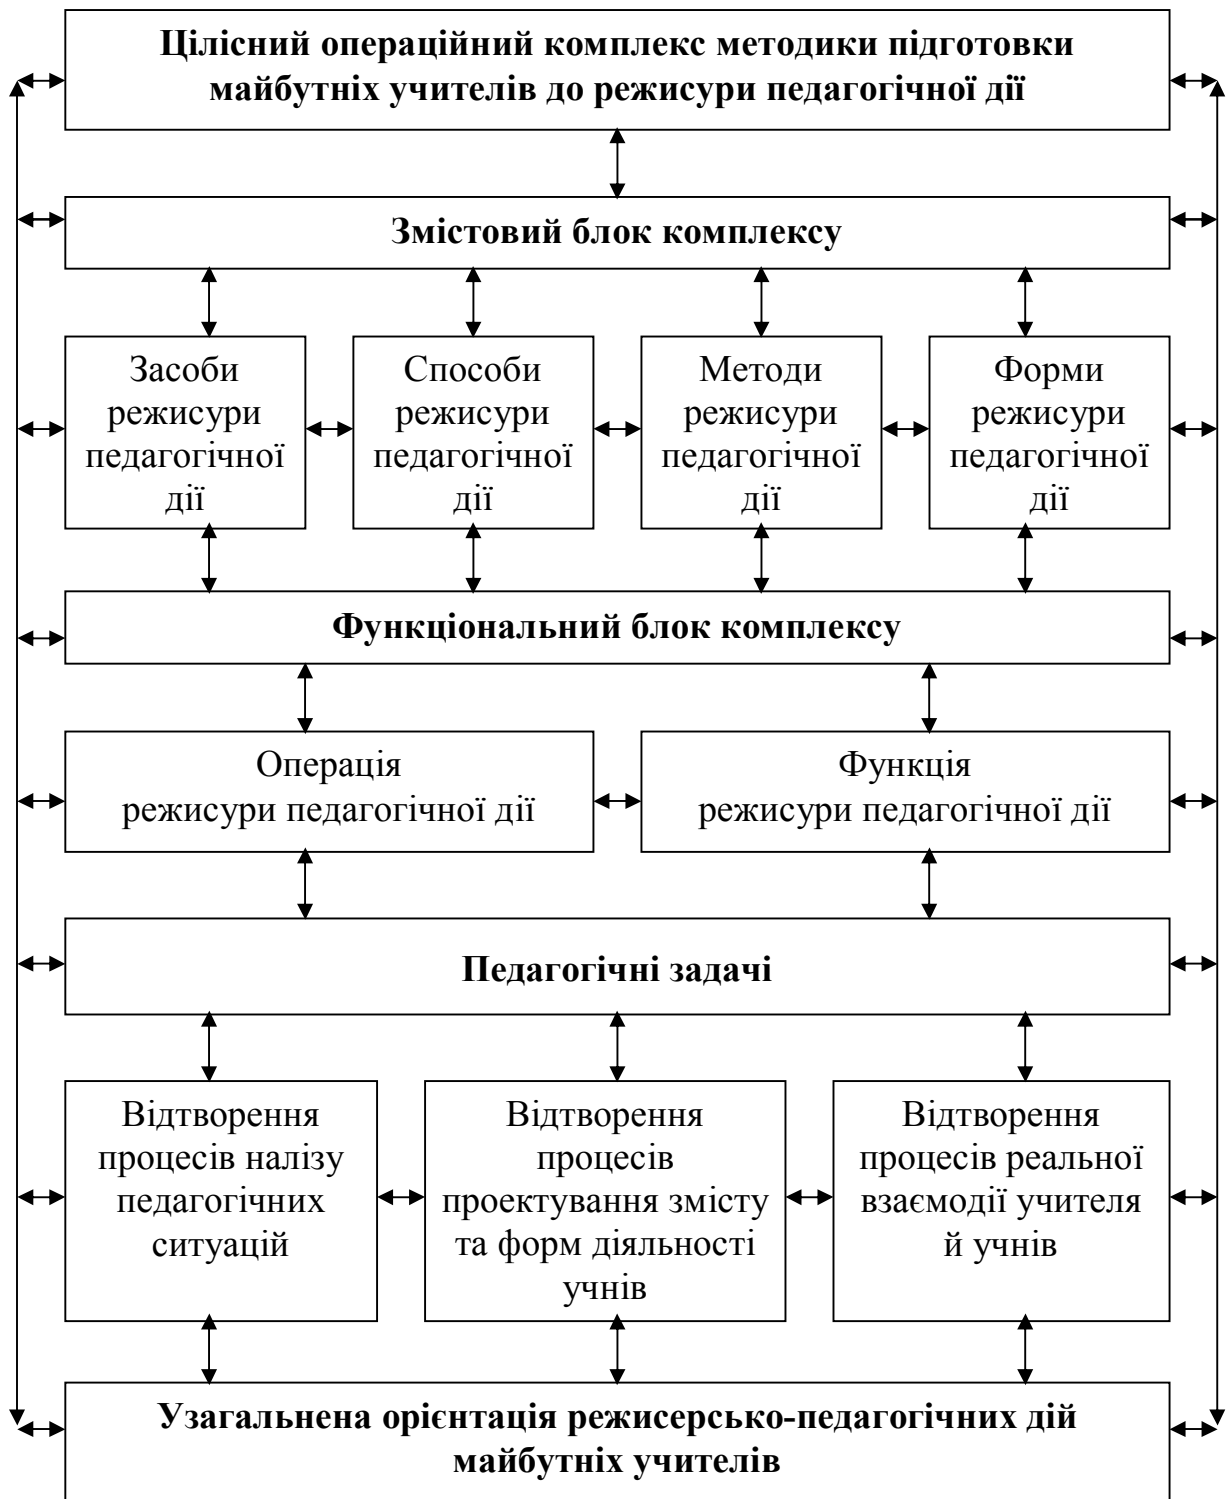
Цілісний операційний комплекс методики підготовки майбутніх учителів до режисури педагогічної дії

Змістовий блок комплексу

Засоби режисури педагогічної дії

Способи режисури педагогічної дії

Методи режисури педагогічної дії

Форми режисури педагогічної дії

Функціональний блок комплексу

Операція режисури педагогічної дії

Функція режисури педагогічної дії

Педагогічні задачі

Відтворення процесів налізу педагогічних ситуацій

Відтворення процесів проектування змісту та форм діяльності учнів

Відтворення процесів реальної взаємодії учителя й учнів

Узагальнена орієнтація режисерсько-педагогічних дій майбутніх учителів